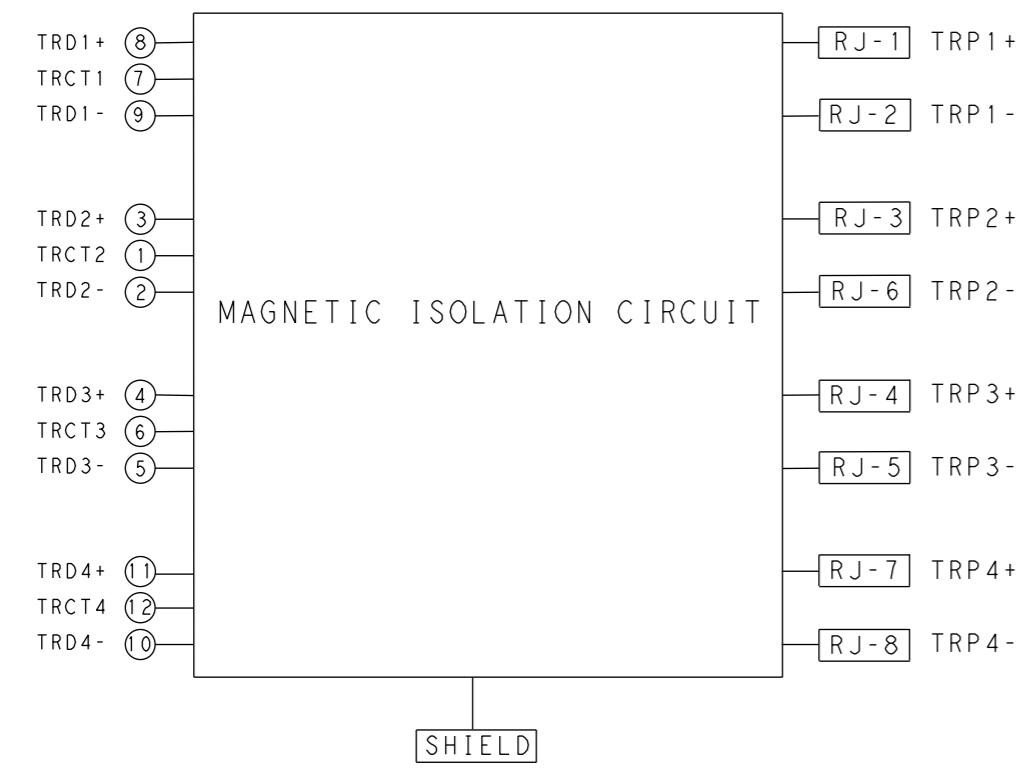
TRD1+ 8
TRCT1 7
TRD1- 9

TRD2+ 3
TRCT2 1
TRD2- 2

TRD3+ 4
TRCT3 6
TRD3- 5

TRD4+ 11
TRCT4 12
TRD4- 10

MAGNETIC ISOLATION CIRCUIT

RJ-1 TRP1+
RJ-2 TRP1-

RJ-3 TRP2+
RJ-6 TRP2-

RJ-4 TRP3+
RJ-5 TRP3-

RJ-7 TRP4+
RJ-8 TRP4-

SHIELD